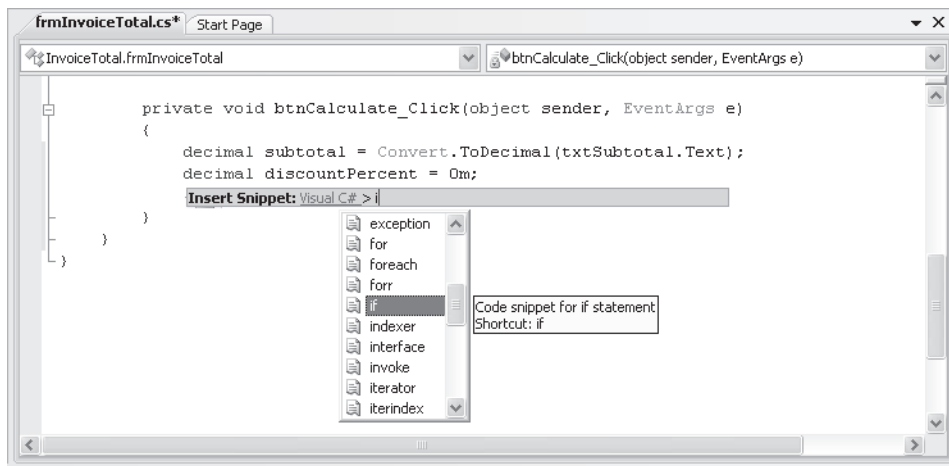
frmInvoiceTotal.cs* Start Page

InvoiceTotal.frmInvoiceTotal

btnCalculate_Click(object sender, EventArgs e)

private void btnCalculate_Click(object sender, EventArgs e)
{
decimal subtotal = Convert.ToDecimal(txtSubtotal.Text);
decimal discountPercent = 0m;
Insert Snippet: Visual C# > i
}
}
}

exception
for
foreach
forr
if
indexer
interface
invoke
iterator
iterindex

Code snippet for if statement
Shortcut: if